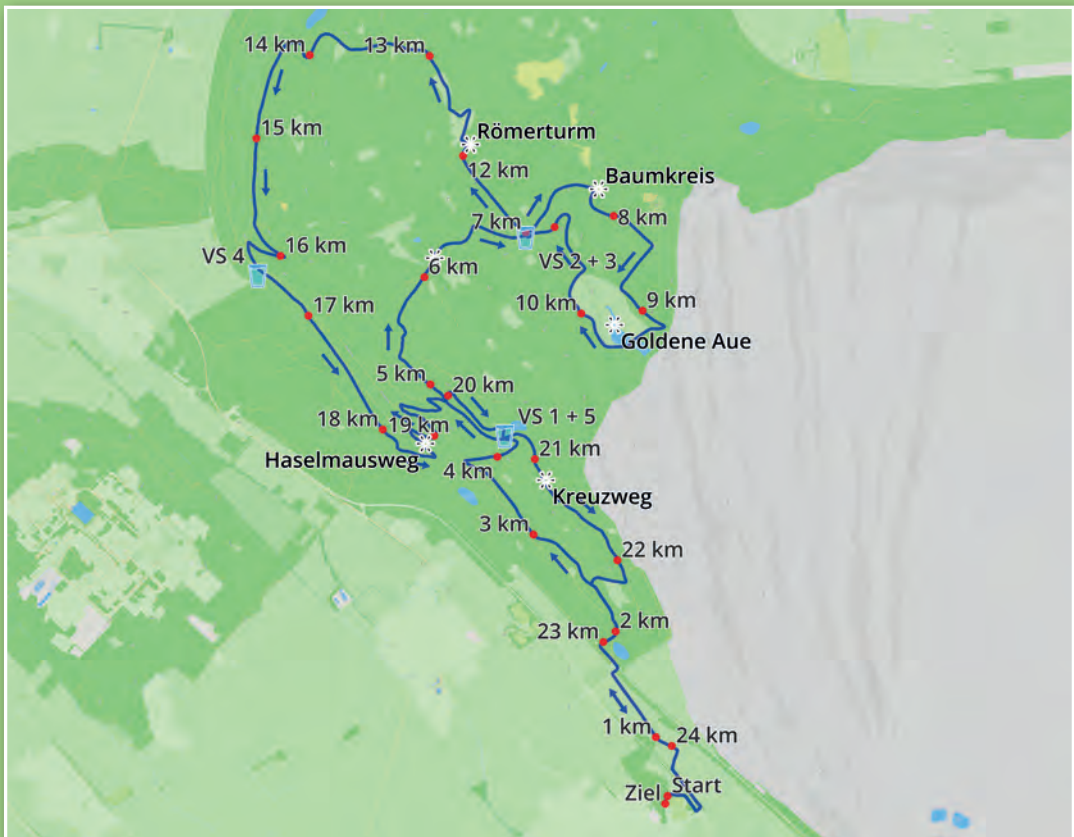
14 km
13 km
Römerturm
15 km
12 km
Baumkreis
7 km
8 km
VS 4
16 km
6 km
VS 2 + 3
17 km
10 km
9 km
Goldene Aue
5 km
20 km
18 km
19 km
VS 1 + 5
21 km
Haselmausweg
4 km
Kreuzweg
3 km
22 km
23 km
2 km
1 km
24 km
Ziel
Start